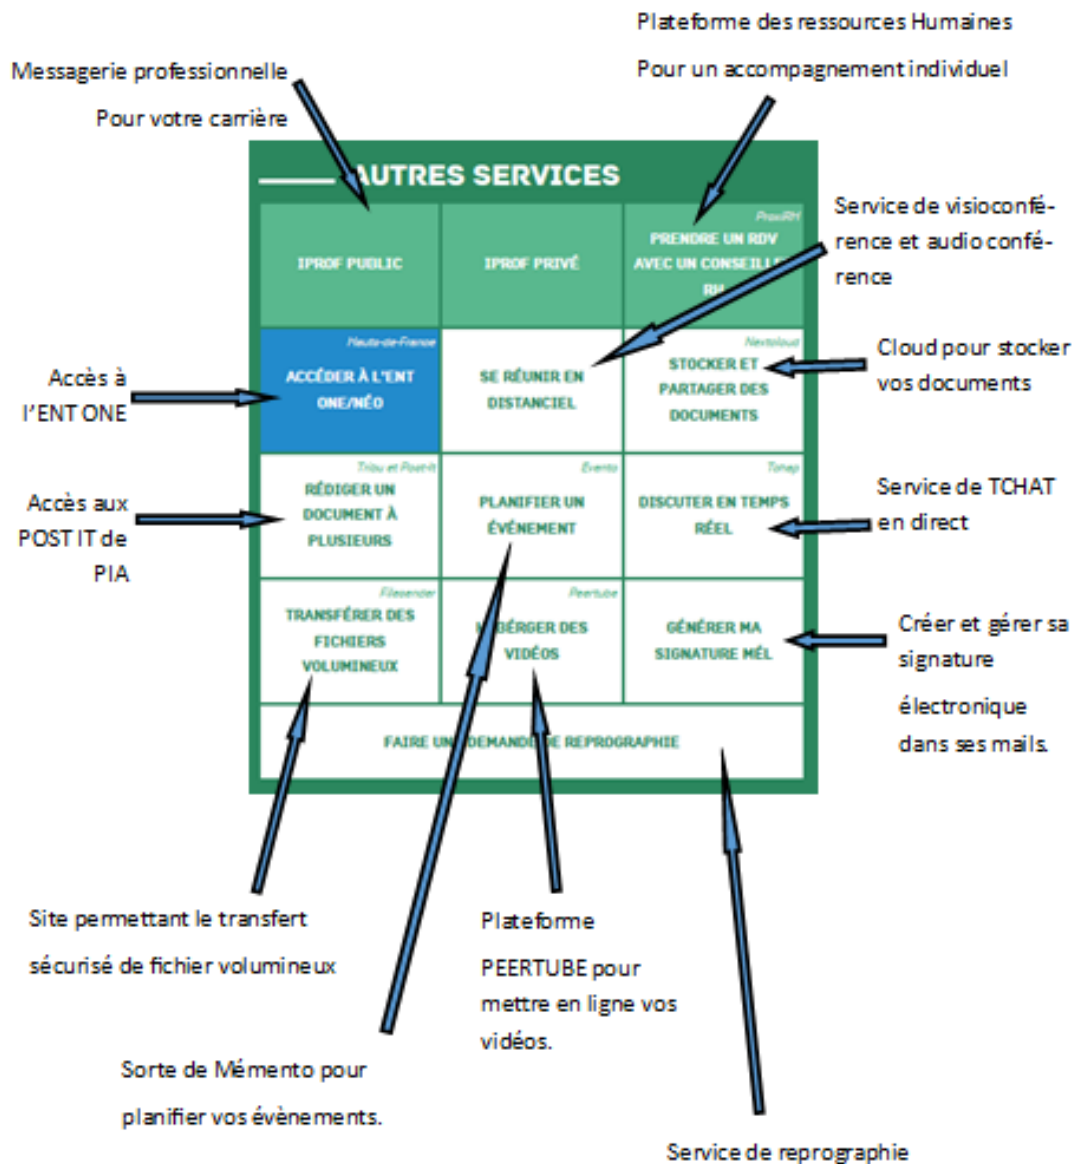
Plateforme des ressources Humaines

Pour un accompagnement individuel

Messagerie professionnelle

Pour votre carrière

AUTRES SERVICES

IPROF PUBLIC

IPROF PRIVÉ

ProxiRH
PRENDRE UN RDV AVEC UN CONSEILL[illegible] RH

Service de visioconférence et audio conférence

Hauts-de-France
ACCÉDER À L'ENT ONE/NÉO

SE RÉUNIR EN DISTANCIEL

Nextcloud
STOCKER ET PARTAGER DES DOCUMENTS

Cloud pour stocker vos documents

Accès à l'ENT ONE

Tribu et Post-it
RÉDIGER UN DOCUMENT À PLUSIEURS

Events
PLANIFIER UN ÉVÉNEMENT

Tchap
DISCUTER EN TEMPS RÉEL

Service de TCHAT en direct

Accès aux POST IT de PIA

Filesender
TRANSFÉRER DES FICHIERS VOLUMINEUX

Peertube
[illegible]BERGER DES VIDÉOS

GÉNÉRER MA SIGNATURE MÉL

Créer et gérer sa signature

électronique dans ses mails.

FAIRE UN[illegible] DEMANDE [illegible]E REPROGRAPHIE

Site permettant le transfert

sécurisé de fichier volumineux

Plateforme

PEERTUBE pour mettre en ligne vos vidéos.

Sorte de Mémento pour

planifier vos évènements.

Service de reprographie